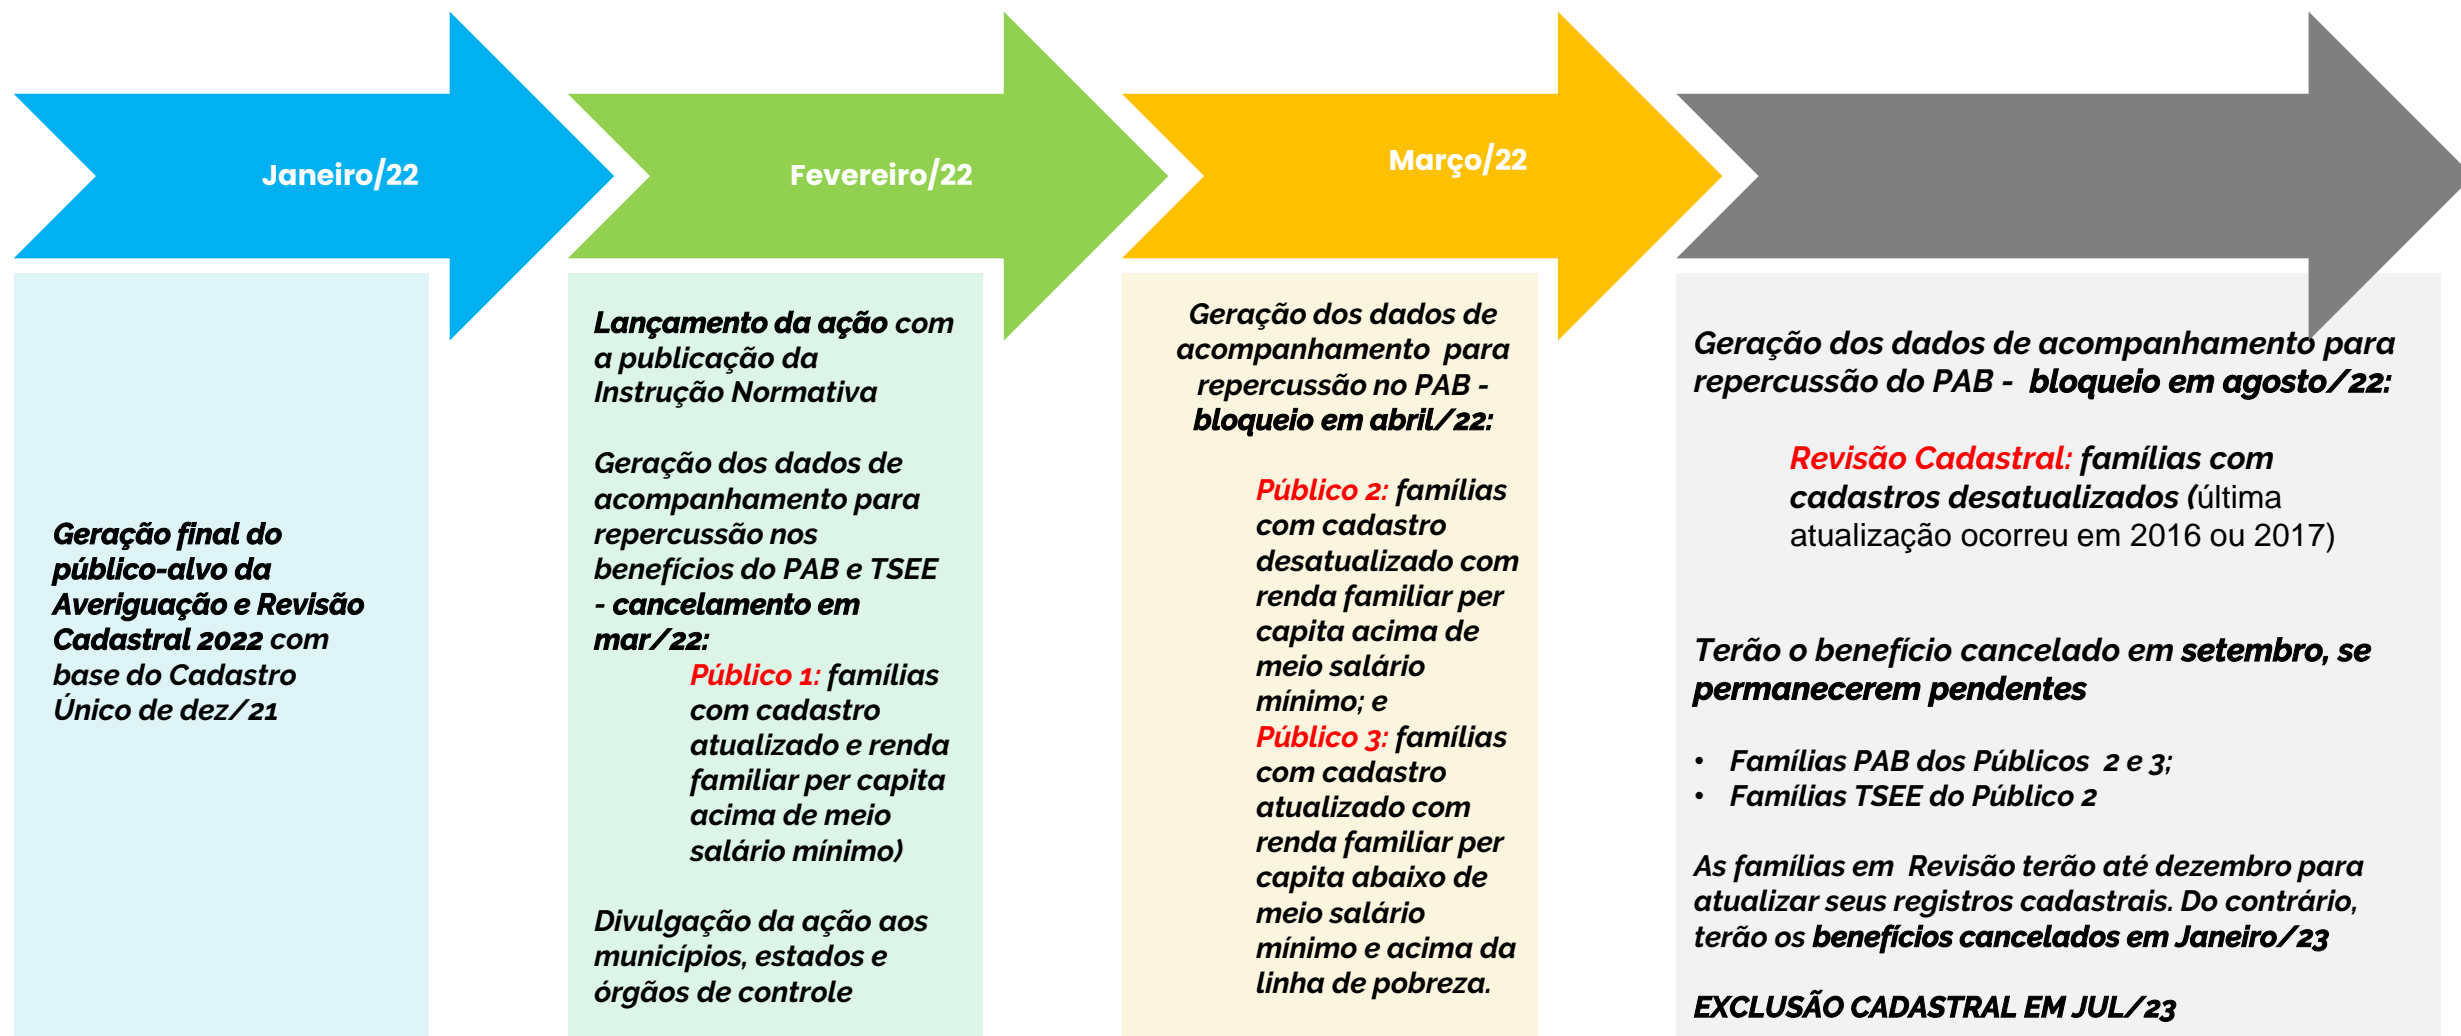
Janeiro/22

Geração final do público-alvo da Averiguação e Revisão Cadastral 2022 com base do Cadastro Único de dez/21

Fevereiro/22

Lançamento da ação com a publicação da Instrução Normativa

Geração dos dados de acompanhamento para repercussão nos benefícios do PAB e TSEE - cancelamento em mar/22:

Público 1: famílias com cadastro atualizado e renda familiar per capita acima de meio salário mínimo)

Divulgação da ação aos municípios, estados e órgãos de controle

Março/22

Geração dos dados de acompanhamento para repercussão no PAB - bloqueio em abril/22:

Público 2: famílias com cadastro desatualizado com renda familiar per capita acima de meio salário mínimo; e

Público 3: famílias com cadastro atualizado com renda familiar per capita abaixo de meio salário mínimo e acima da linha de pobreza.

Geração dos dados de acompanhamento para repercussão do PAB - bloqueio em agosto/22:

Revisão Cadastral: famílias com cadastros desatualizados (última atualização ocorreu em 2016 ou 2017)

Terão o benefício cancelado em setembro, se permanecerem pendentes

• Famílias PAB dos Públicos 2 e 3;
• Famílias TSEE do Público 2

As famílias em Revisão terão até dezembro para atualizar seus registros cadastrais. Do contrário, terão os benefícios cancelados em Janeiro/23

EXCLUSÃO CADASTRAL EM JUL/23